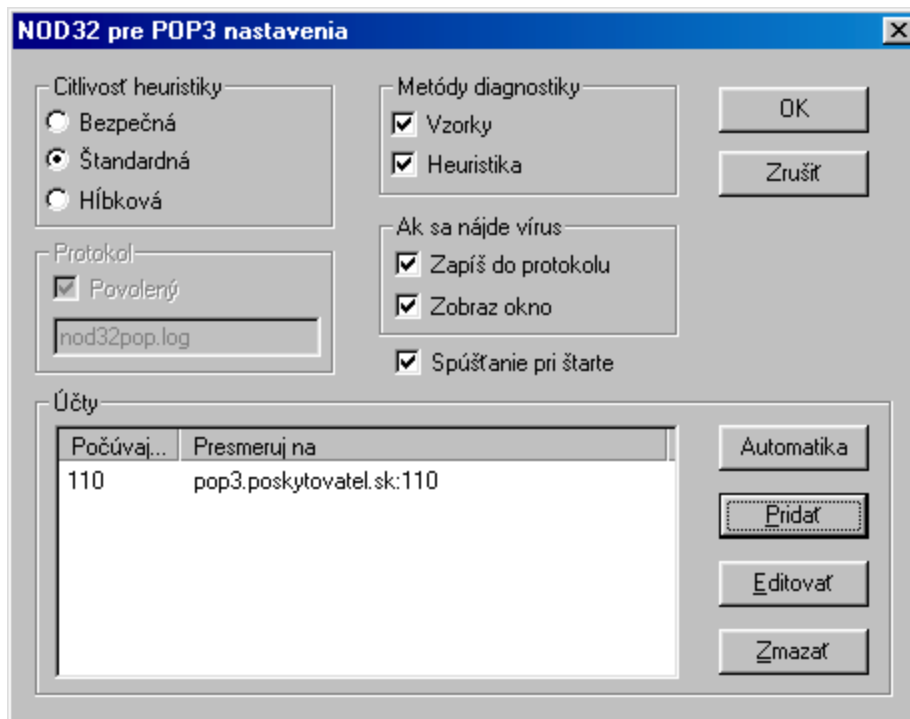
NOD32 pre POP3 nastavenia

Citlivosť heuristiky
Bezpečná
Štandardná
Hĺbková

Metódy diagnostiky
Vzorky
Heuristika

OK
Zrušiť

Protokol
Povolený
nod32pop.log

Ak sa nájde vírus
Zapíš do protokolu
Zobraz okno

Spúšťanie pri štarte

Účty

| Počúvaj... | Presmeruj na |
|---|---|
| 110 | pop3.poskytovatel.sk:110 |

Automatika
Pridať
Editovať
Zmazať